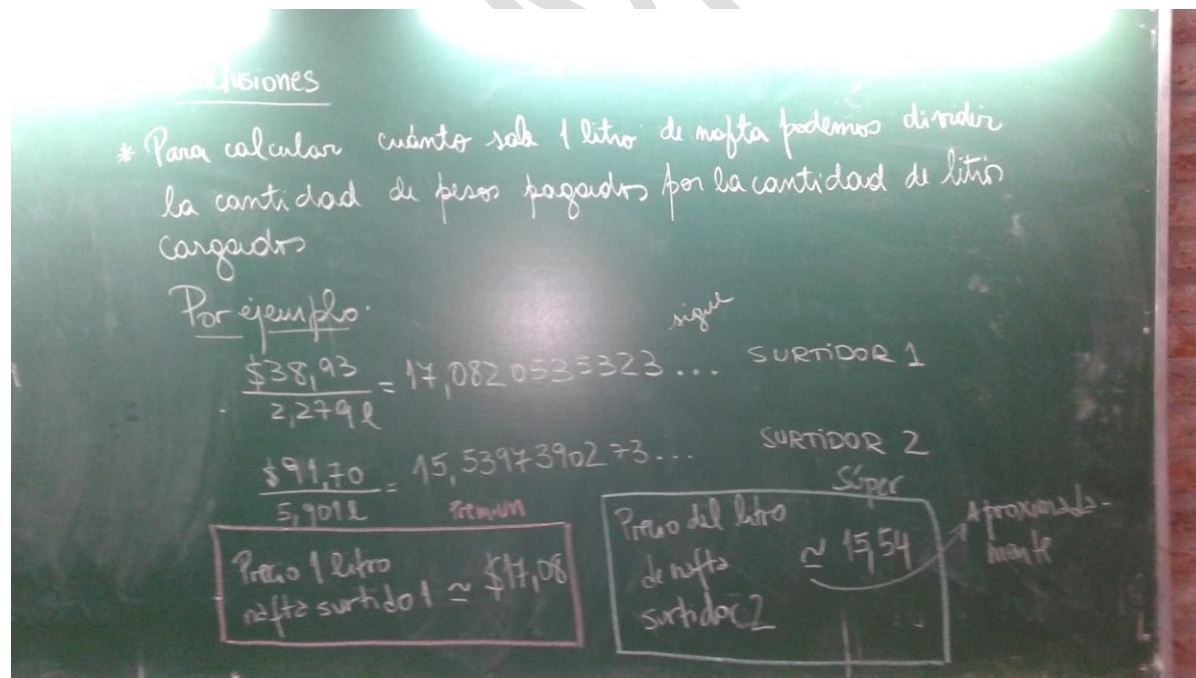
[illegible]clusiones

* Para calcular cuánto sale 1 litro de nafta podemos dividir la cantidad de pesos pagados por la cantidad de litros cargados

Por ejemplo:

sigue

$\frac{\$38,93}{2,279 l} = 17,0820535323...$ SURTIDOR 1

$\frac{\$91,70}{5,901 l} = 15,5397390273...$ SURTIDOR 2

Premium

Súper

Precio 1 litro nafta surtido 1 $\simeq$ \$17,08

Precio del litro de nafta surtidor 2 $\simeq$ 15,54

Aproximadamente